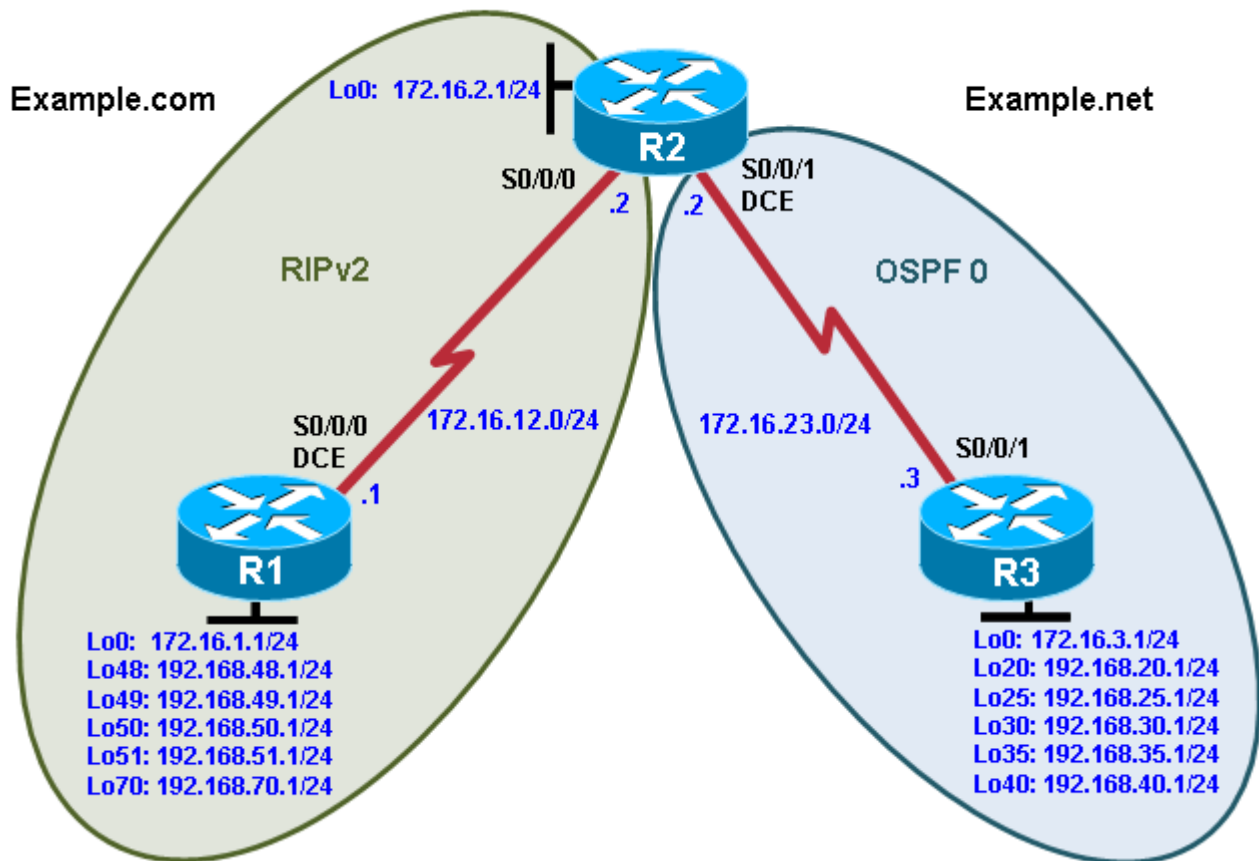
Example.com

Lo0: 172.16.2.1/24

R2

Example.net

S0/0/0

.2

.2

S0/0/1
DCE

RIPv2

OSPF 0

S0/0/0
DCE

172.16.12.0/24

172.16.23.0/24

S0/0/1

.1

.3

R1

R3

Lo0: 172.16.1.1/24
Lo48: 192.168.48.1/24
Lo49: 192.168.49.1/24
Lo50: 192.168.50.1/24
Lo51: 192.168.51.1/24
Lo70: 192.168.70.1/24

Lo0: 172.16.3.1/24
Lo20: 192.168.20.1/24
Lo25: 192.168.25.1/24
Lo30: 192.168.30.1/24
Lo35: 192.168.35.1/24
Lo40: 192.168.40.1/24